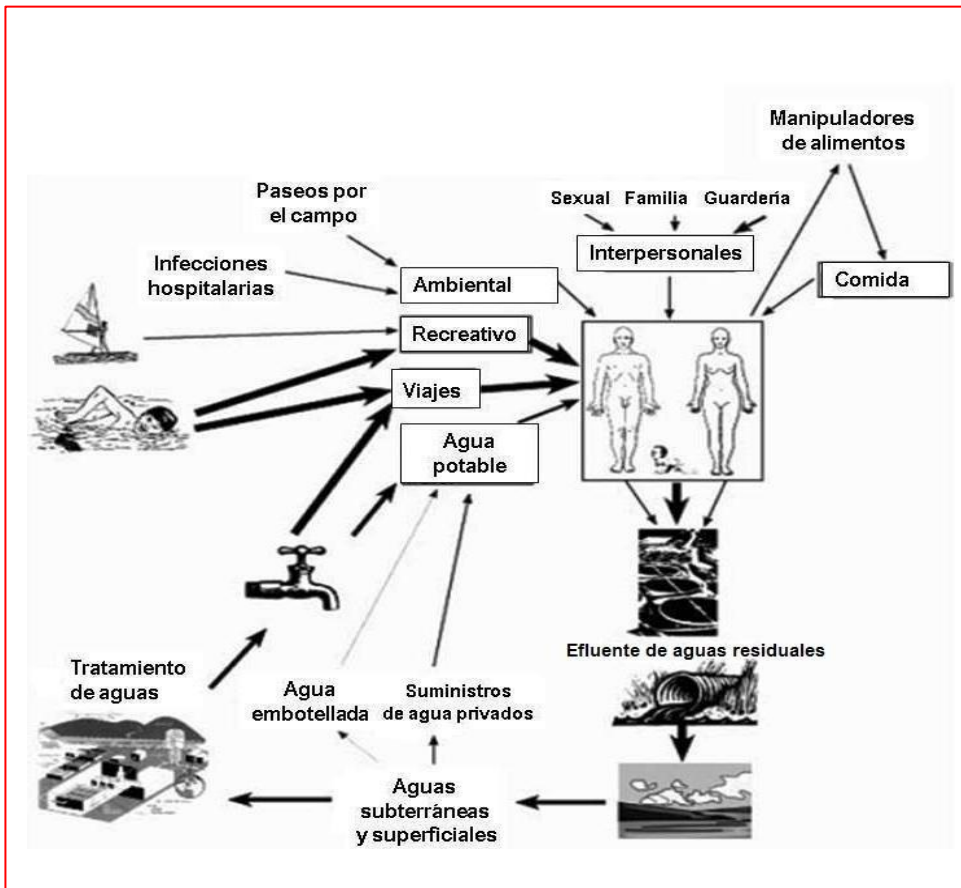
Manipuladores de alimentos

Paseos por el campo

Sexual Familia Guardería

Interpersonales

Infecciones hospitalarias

Ambiental

Comida

Recreativo

Viajes

Agua potable

Efluente de aguas residuales

Tratamiento de aguas

Agua embotellada

Suministros de agua privados

Aguas subterráneas y superficiales